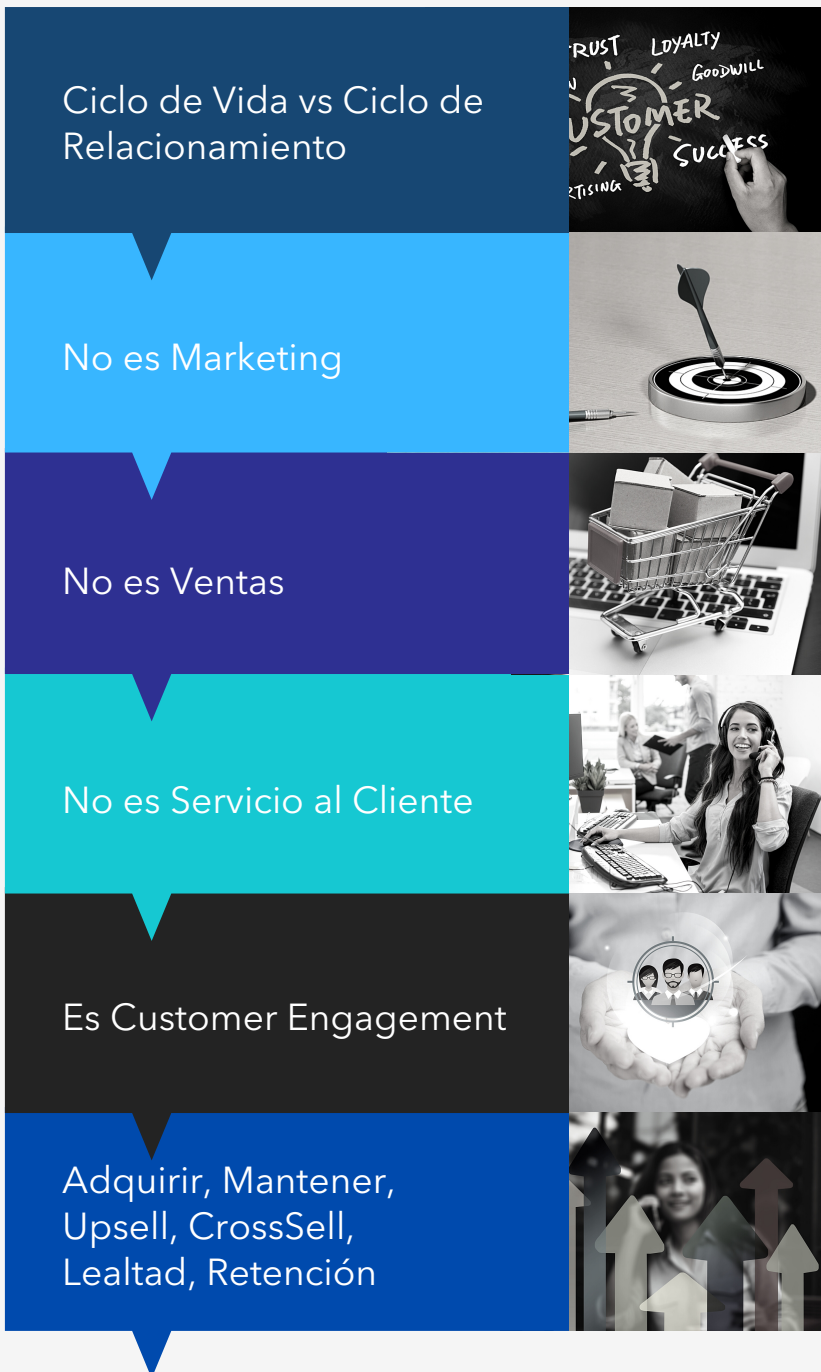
Ciclo de Vida vs Ciclo de Relacionamiento

TRUST LOYALTY GOODWILL USTOMER SUCCESS RTISING

No es Marketing

No es Ventas

No es Servicio al Cliente

Es Customer Engagement

Adquirir, Mantener, Upsell, CrossSell, Lealtad, Retención